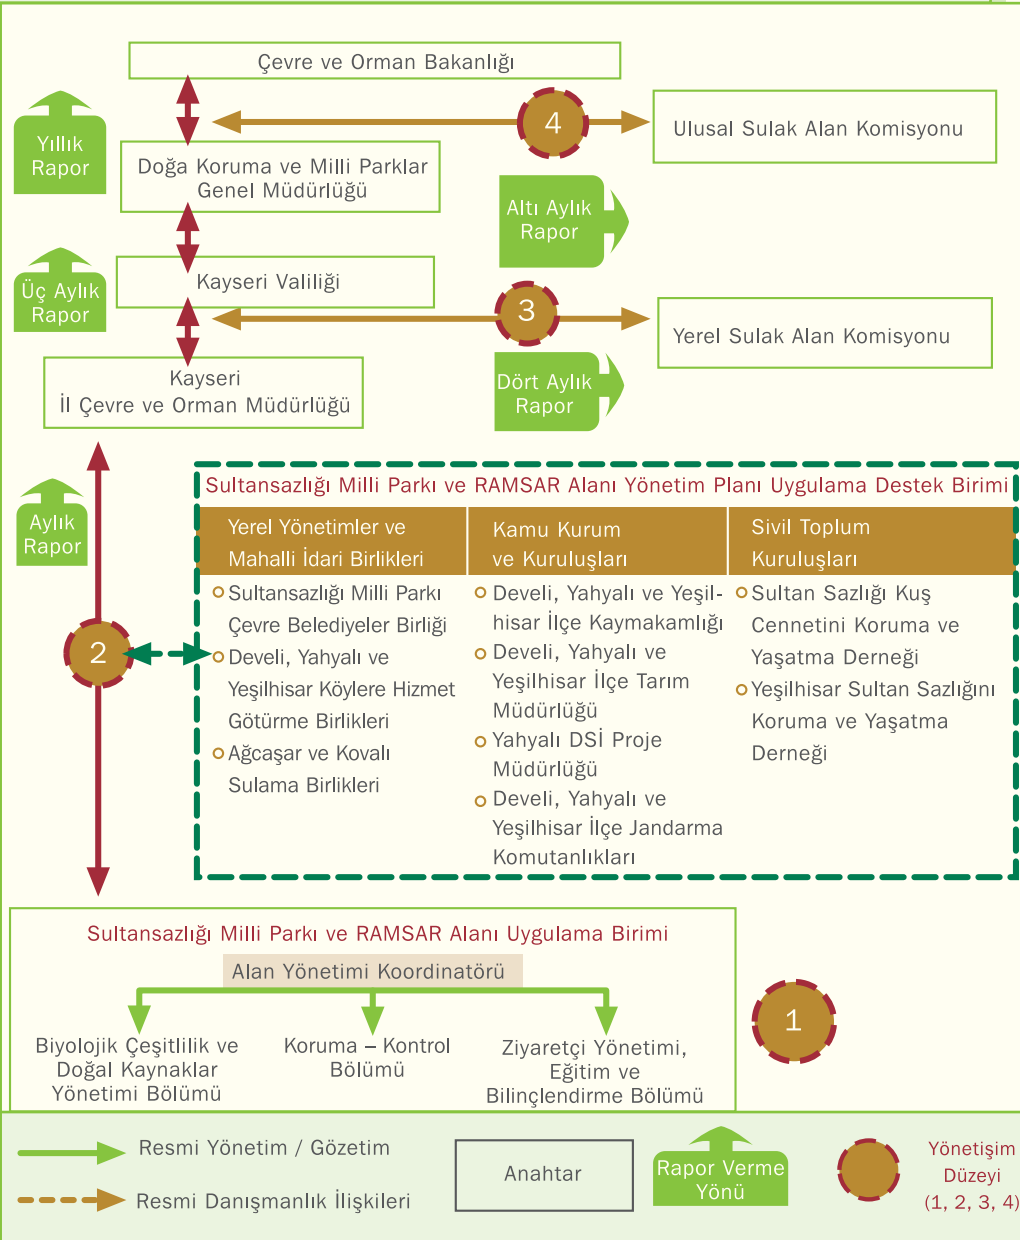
Çevre ve Orman Bakanlığı

Yıllık Rapor

4

Ulusal Sulak Alan Komisyonu

Doğa Koruma ve Milli Parklar Genel Müdürlüğü

Altı Aylık Rapor

Üç Aylık Rapor

Kayseri Valiliği

3

Yerel Sulak Alan Komisyonu

Kayseri İl Çevre ve Orman Müdürlüğü

Dört Aylık Rapor

Aylık Rapor

Sultansazlığı Milli Parkı ve RAMSAR Alanı Yönetim Planı Uygulama Destek Birimi

| Yerel Yönetimler ve Mahalli İdari Birlikleri | Kamu Kurum ve Kuruluşları | Sivil Toplum Kuruluşları |
|---|---|---|
| Sultansazlığı Milli Parkı Çevre Belediyeler Birliği; Develi, Yahyalı ve Yeşilhisar Köylere Hizmet Götürme Birlikleri; Ağcaşar ve Kovalı Sulama Birlikleri | Develi, Yahyalı ve Yeşilhisar İlçe Kaymakamlığı; Develi, Yahyalı ve Yeşilhisar İlçe Tarım Müdürlüğü; Yahyalı DSİ Proje Müdürlüğü; Develi, Yahyalı ve Yeşilhisar İlçe Jandarma Komutanlıkları | Sultan Sazlığı Kuş Cennetini Koruma ve Yaşatma Derneği; Yeşilhisar Sultan Sazlığını Koruma ve Yaşatma Derneği |

2

Sultansazlığı Milli Parkı ve RAMSAR Alanı Uygulama Birimi

Alan Yönetimi Koordinatörü

Biyolojik Çeşitlilik ve Doğal Kaynaklar Yönetimi Bölümü

Koruma – Kontrol Bölümü

Ziyaretçi Yönetimi, Eğitim ve Bilinçlendirme Bölümü

1

Resmi Yönetim / Gözetim

Resmi Danışmanlık İlişkileri

Anahtar

Rapor Verme Yönü

Yönetişim Düzeyi (1, 2, 3, 4)